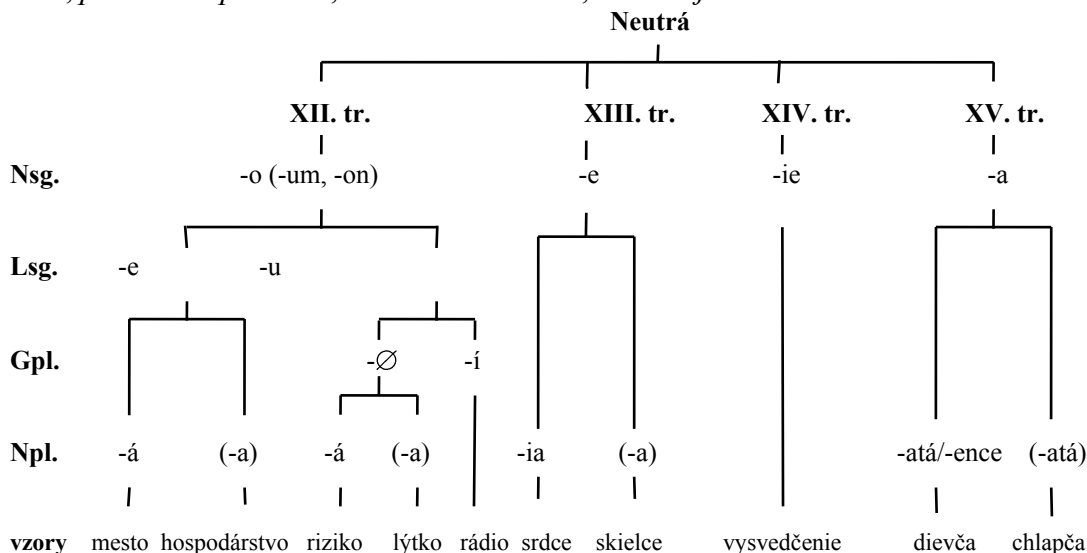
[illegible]

Neutrá

XII. tr. XIII. tr. XIV. tr. XV. tr.

Nsg. -o (-um, -on) -e -ie -a

Lsg. -e -u

Gpl. -$\varnothing$ -í

Npl. -á (-a) -á (-a) -ia (-a) -atá/-ence (-atá)

vzory mesto hospodárstvo riziko lýtko rádio srdce skielce vysvedčenie dievča chlapča